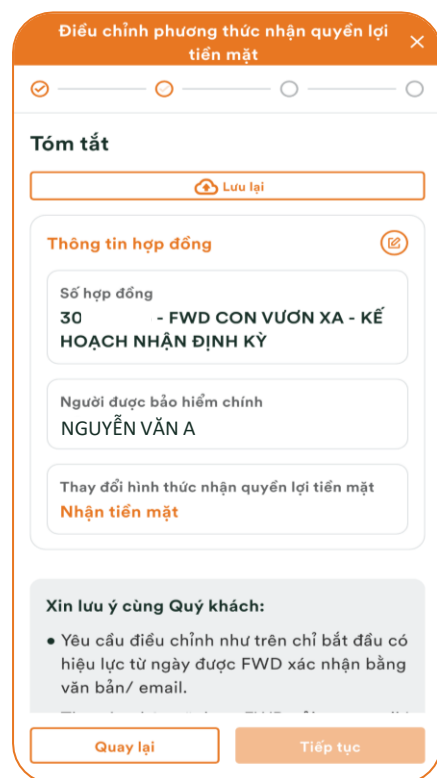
Điều chỉnh phương thức nhận quyền lợi tiền mặt

Tóm tắt

Lưu lại

Thông tin hợp đồng

Số hợp đồng
30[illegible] - FWD CON VƯƠN XA - KẾ HOẠCH NHẬN ĐỊNH KỲ

Người được bảo hiểm chính
NGUYỄN VĂN A

Thay đổi hình thức nhận quyền lợi tiền mặt
Nhận tiền mặt

Xin lưu ý cùng Quý khách:
• Yêu cầu điều chỉnh như trên chỉ bắt đầu có hiệu lực từ ngày được FWD xác nhận bằng văn bản/ email.
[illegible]

Quay lại
Tiếp tục